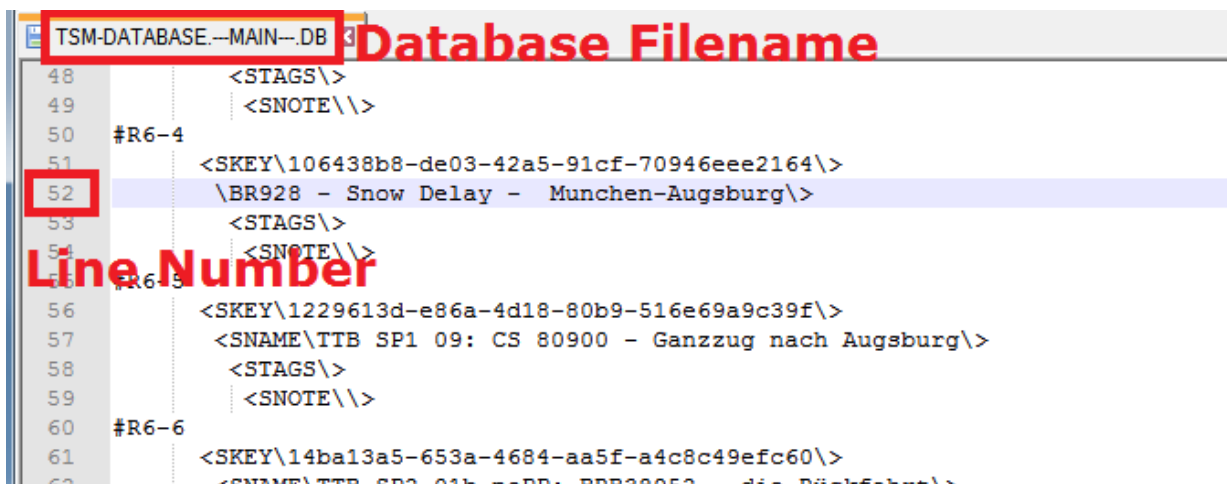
TSM-DATABASE.---MAIN---.DB Database Filename

48 <STAGS\>
49 <SNOTE\\>
50 #R6-4
51 <SKEY\106438b8-de03-42a5-91cf-70946eee2164\>
52 \BR928 - Snow Delay - Munchen-Augsburg\>
53 <STAGS\>
54 <SNOTE\\>
Line Number
55 #R6-5
56 <SKEY\1229613d-e86a-4d18-80b9-516e69a9c39f\>
57 <SNAME\TTB SP1 09: CS 80900 - Ganzzug nach Augsburg\>
58 <STAGS\>
59 <SNOTE\\>
60 #R6-6
61 <SKEY\14ba13a5-653a-4684-aa5f-a4c8c49efc60\>
62 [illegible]